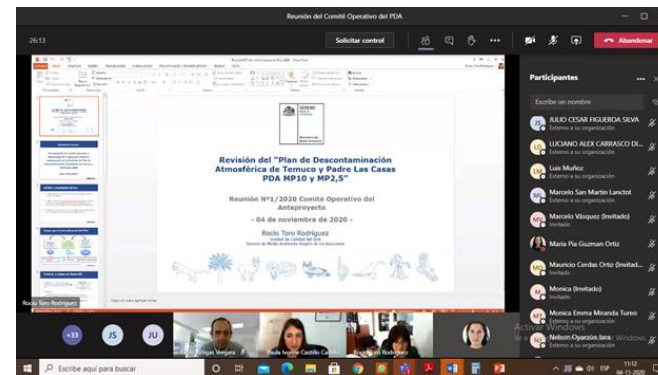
Reunión del Comité Operativo del PDA

26:13

Solicitar control

Abandonar

Revisión del "Plan de Descontaminación Atmosférica de Temuco y Padre Las Casas PDA MP10 y MP2,5"

Reunión N°1/2020 Comité Operativo del Anteproyecto

- 04 de noviembre de 2020 -

Rocío Toro Rodríguez

Unidad de Calidad del Aire

Seremi de Medio Ambiente Región de La Araucanía

Rocío Toro Rodríguez

+33

JS

JU

Paula Ivonne Castillo Ca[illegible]

Participantes

Escribe un nombre

JULIO CESAR FIGUEROA SILVA
Externo a su organización

LUCIANO ALEX CARRASCO DI...
Externo a su organización

Luis Muñoz
Externo a su organización

Marcelo San Martin Lanctot
Externo a su organización

Marcelo Vásquez (Invitado)
Invitado

Maria Pia Guzman Ortiz

Mauricio Cerdas Ortiz (Invitad...
Invitado

Monica (Invitado)
Invitado

Monica Emma Miranda Tureo
Externo a su organización

Nelson Oyarzún Ibra
Invitado

Activar Windows

Escribe aquí para buscar

11:12
04-11-2020